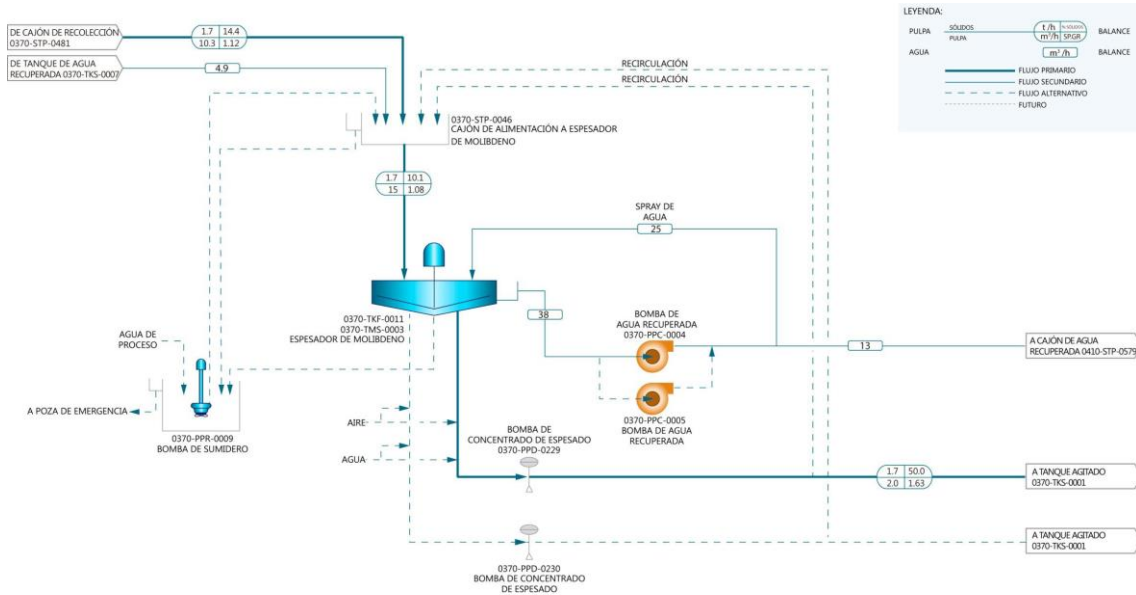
DE CAJÓN DE RECOLECCIÓN
0370-STP-0481

| 1.7 | 14.4 |
|---|---|
| 10.3 | 1.12 |

DE TANQUE DE AGUA
RECUPERADA 0370-TKS-0002

4.9

RECIRCULACIÓN

RECIRCULACIÓN

0370-STP-0046
CAJÓN DE ALIMENTACIÓN A ESPESADOR
DE MOLIBDENO

| 1.7 | 10.1 |
|---|---|
| 15 | 1.08 |

SPRAY DE
AGUA

25

38

BOMBA DE
AGUA RECUPERADA
0370-PPC-0004

0370-TKF-0011
0370-TMS-0003
ESPESADOR DE MOLIBDENO

13

A CAJÓN DE AGUA
RECUPERADA 0410-STP-0579

AGUA DE
PROCESO

A POZA DE EMERGENCIA

0370-PPR-0009
BOMBA DE SUMIDERO

0370-PPC-0005
BOMBA DE AGUA
RECUPERADA

AIRE

AGUA

BOMBA DE
CONCENTRADO DE ESPESADO
0370-PPD-0229

| 1.7 | 50.0 |
|---|---|
| 2.0 | 1.63 |

A TANQUE AGITADO
0370-TKS-0001

A TANQUE AGITADO
0370-TKS-0001

0370-PPD-0230
BOMBA DE CONCENTRADO
DE ESPESADO

LEYENDA:

PULPA SÓLIDOS PULPA t/h % SÓLIDOS m³/h SP.GR BALANCE

AGUA m³/h BALANCE

FLUJO PRIMARIO
FLUJO SECUNDARIO
FLUJO ALTERNATIVO
FUTURO